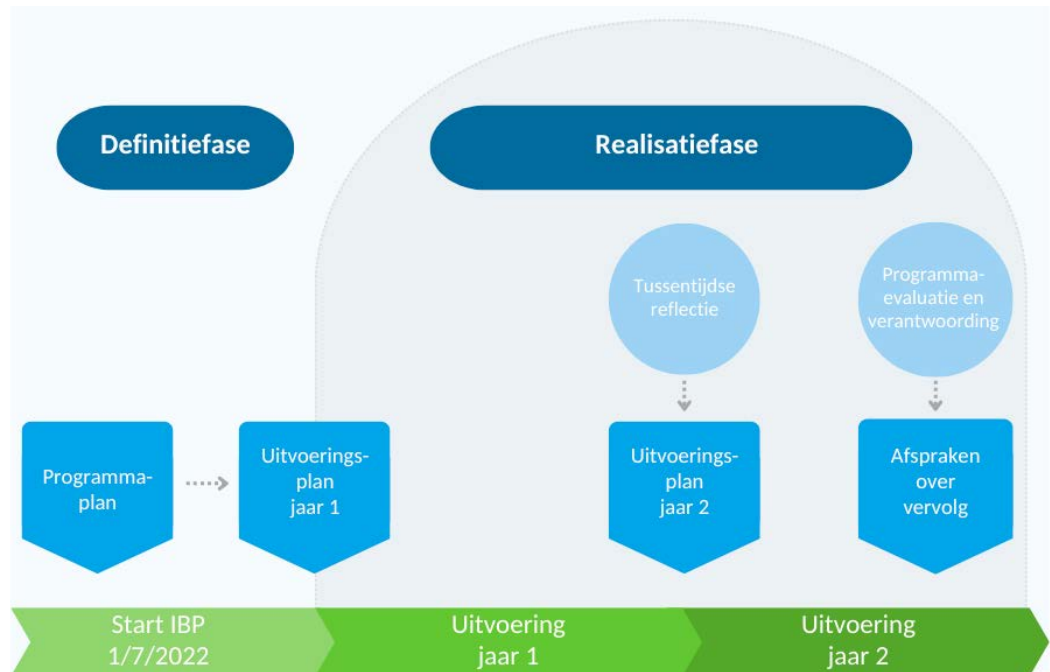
Definitiefase

Realisatiefase

Tussentijdse reflectie

Programma-evaluatie en verantwoording

Programma-plan

Uitvoerings-plan jaar 1

Uitvoerings-plan jaar 2

Afspraken over vervolg

Start IBP 1/7/2022

Uitvoering jaar 1

Uitvoering jaar 2